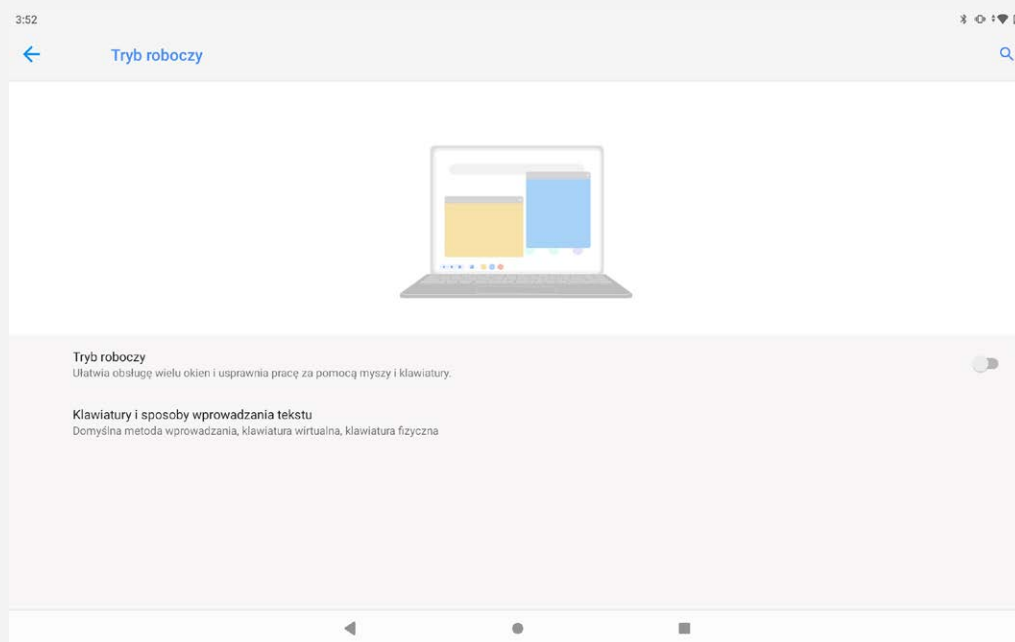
3:52

Tryb roboczy

Tryb roboczy
Ułatwia obsługę wielu okien i usprawnia pracę za pomocą myszy i klawiatury.

Klawiatury i sposoby wprowadzania tekstu
Domyślna metoda wprowadzania, klawiatura wirtualna, klawiatura fizyczna